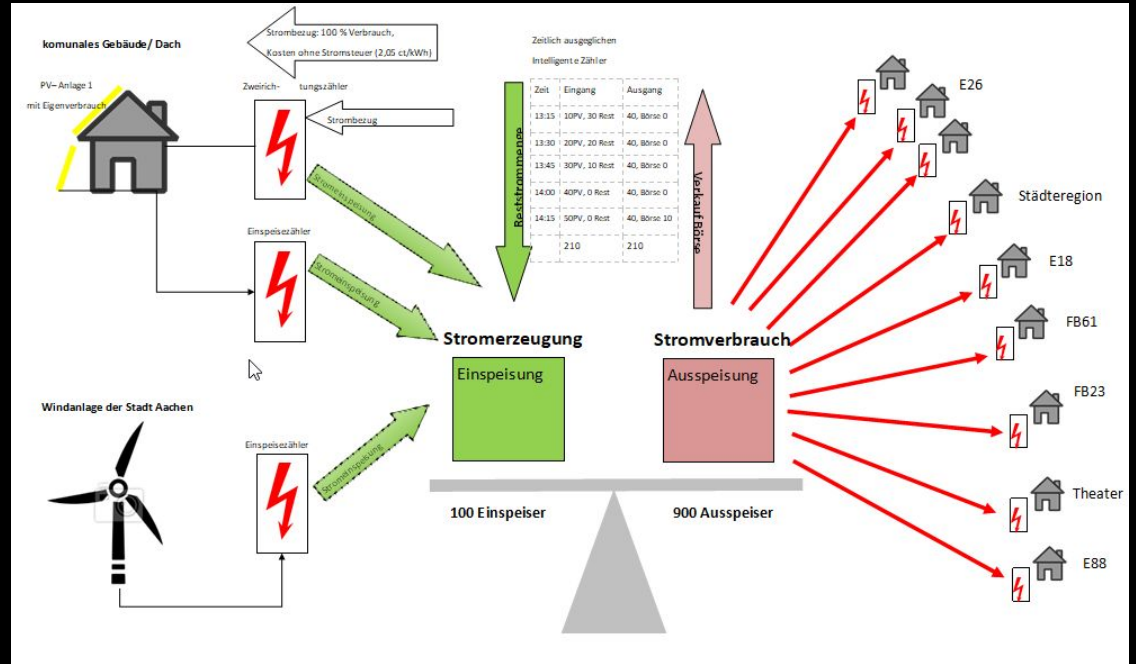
komunales Gebäude/ Dach

PV– Anlage 1
mit Eigenverbrauch

Strombezug: 100 % Verbrauch, Kosten ohne Stromsteuer (2,05 ct/kWh)

Zweirich- tungszähler

Strombezug

Stromeinspeisung

Einspeisezähler

Stromeinspeisung

Zeitlich ausgeglichen
Intelligent e Zähler

| Zeit | Eingang | Ausgang |
|---|---|---|
| 13:15 | 10PV, 30 Rest | 40, Börse 0 |
| 13:30 | 20PV, 20 Rest | 40, Börse 0 |
| 13:45 | 30PV, 10 Rest | 40, Börse 0 |
| 14:00 | 40PV, 0 Rest | 40, Börse 0 |
| 14:15 | 50PV, 0 Rest | 40, Börse 10 |
| | 210 | 210 |

Reststrommenge

Verkauf Börse

E26

Städteregion

E18

FB61

FB23

Theater

E88

Stromerzeugung

Einspeisung

Stromverbrauch

Ausspeisung

Windanlage der Stadt Aachen

Einspeisezähler

Stromeinspeisung

100 Einspeiser

900 Ausspeiser